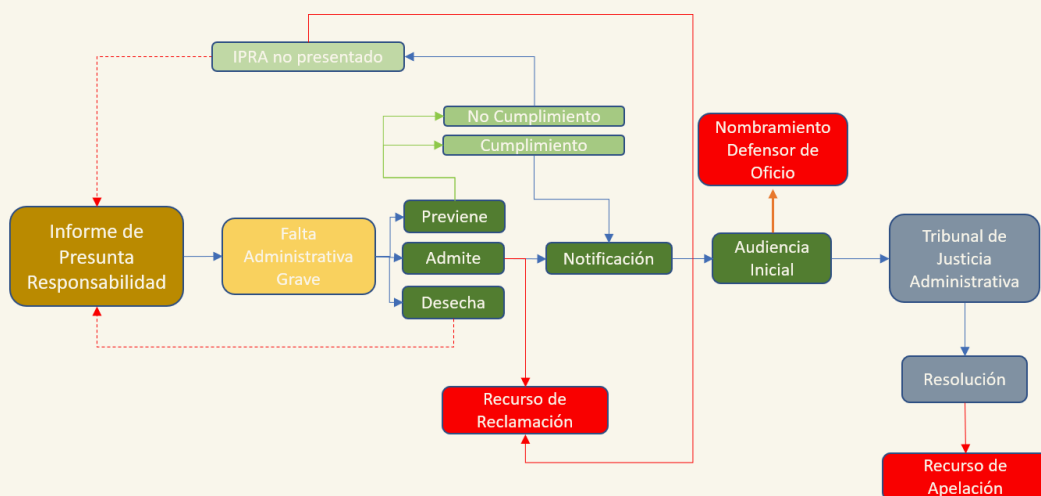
IPRA no presentado

No Cumplimiento

Cumplimiento

Nombramiento Defensor de Oficio

Informe de Presunta Responsabilidad

Falta Administrativa Grave

Previene

Admite

Desecha

Notificación

Audiencia Inicial

Tribunal de Justicia Administrativa

Resolución

Recurso de Reclamación

Recurso de Apelación